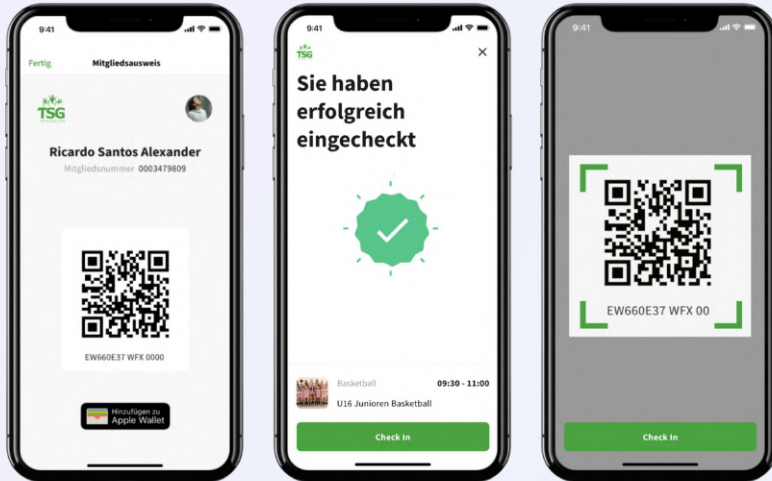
9:41

Fertig Mitgliedsausweis

TSG

Ricardo Santos Alexander

Mitgliedsnummer 0003479809

EW660E37 WFX 0000

Hinzufügen zu Apple Wallet

9:41

TSG

×

Sie haben erfolgreich eingecheckt

Basketball 09:30 - 11:00

U16 Junioren Basketball

Check In

9:41

EW660E37 WFX 00

Check In